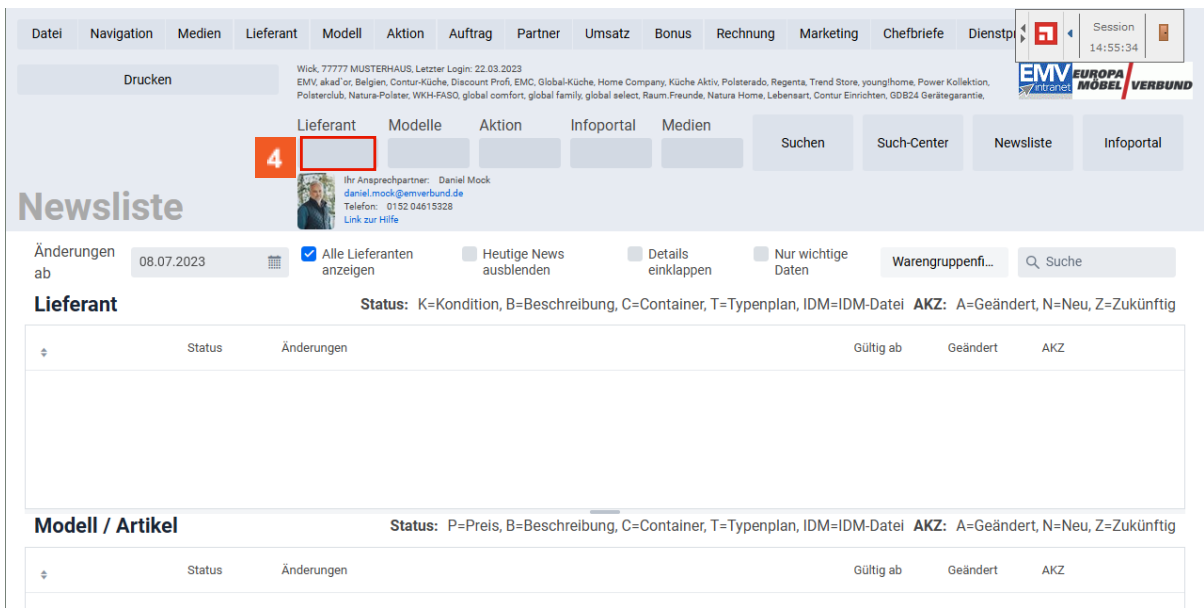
Datei Navigation Medien Lieferant Modell Aktion Auftrag Partner Umsatz Bonus Rechnung Marketing Chefbriefe Dienstp

Session
14:55:34

Drucken

Wick, 77777 MUSTERHAUS, Letzter Login: 22.03.2023
EMV, akad'or, Belgien, Contur-Küche, Discount Profi, EMC, Global-Küche, Home Company, Küche Aktiv, Polsterado, Regenta, Trend Store, young!home, Power Kollektion, Polsterclub, Natura-Polster, WKH-FASO, global comfort, global family, global select, Raum.Freunde, Natura Home, Lebensart, Contur Einrichten, GDB24 Gerätegarantie,

EMV intranet EUROPA MÖBEL VERBUND

Lieferant Modelle Aktion Infoportal Medien

4

Suchen Such-Center Newsliste Infoportal

Ihr Ansprechpartner: Daniel Mock
daniel.mock@emverbund.de
Telefon: 0152 04615328
Link zur Hilfe

Newsliste

Änderungen ab 08.07.2023

Alle Lieferanten anzeigen

Heutige News ausblenden

Details einklappen

Nur wichtige Daten

Warengruppenfi...

Suche

Lieferant

Status: K=Kondition, B=Beschreibung, C=Container, T=Typenplan, IDM=IDM-Datei AKZ: A=Geändert, N=Neu, Z=Zukünftig

| Status | Änderungen | Gültig ab | Geändert | AKZ |
|---|---|---|---|---|

Modell / Artikel

Status: P=Preis, B=Beschreibung, C=Container, T=Typenplan, IDM=IDM-Datei AKZ: A=Geändert, N=Neu, Z=Zukünftig

| Status | Änderungen | Gültig ab | Geändert | AKZ |
|---|---|---|---|---|